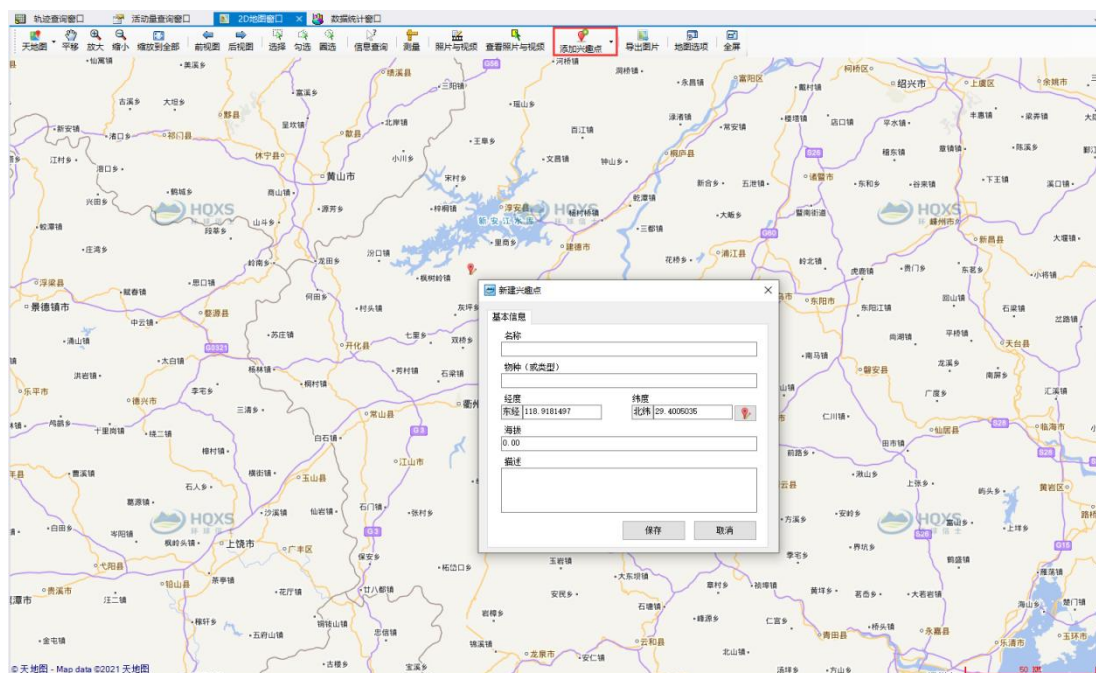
轨迹查询窗口 | 活动量查询窗口 | 2D地图窗口 × | 数据统计窗口

天地图 平移 放大 缩小 缩放到全部 前视图 后视图 选择 勾选 圈选 信息查询 测量 照片与视频 查看照片与视频 添加兴趣点 导出图片 地图选项 全屏

新建兴趣点 ×

基本信息

名称

物种（或类型）

经度
东经 118.9181497

纬度
北纬 29.4005035

海拔
0.00

描述

保存 取消

仙寓镇 美溪乡 祁门县 黟县 休宁县 黄山市 屯溪 歙县 淳安县 千岛湖 建德市 桐庐县 富阳区 杭州 绍兴市 上虞区 余姚市 诸暨市 嵊州市 新昌县 浦江县 义乌市 东阳市 兰溪市 金华市 龙游县 衢州 常山县 江山市 玉山县 开化县 婺源县 德兴市 乐平市 景德镇市 上饶市 广丰区 广信区 铅山县 贵溪市 弋阳县 遂昌县 松阳县 丽水 云和县 龙泉市 缙云县 永康市 武义县 仙居县 天台县 临海市 黄岩区 青田县 永嘉县 乐清市 玉环市 三门县 磐安县

HQXS

© 天地图 - Map data ©2021 天地图

50 km